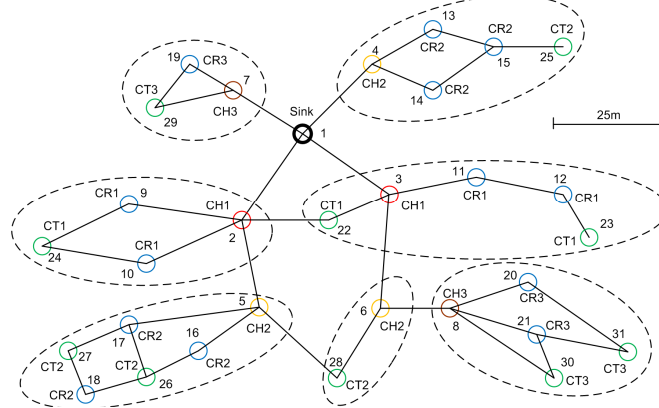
19 CR3
CT3 7
29 CH3
Sink
1
4 13
CR2 CR2 CT2
CH2 15 25
14 CR2
25m
CR1 9
CH1
CT1
24 2
CR1
10
3
CH1
11 12
CR1 CR1
CT1 22
23 CT1
5
CR2 16
17 CH2
CT2 27 CT2 CR2
18 26
CR2
6
CH2
28
CT2
CH3 20
8 CR3
21 CR3
31
30 CT3
CT3